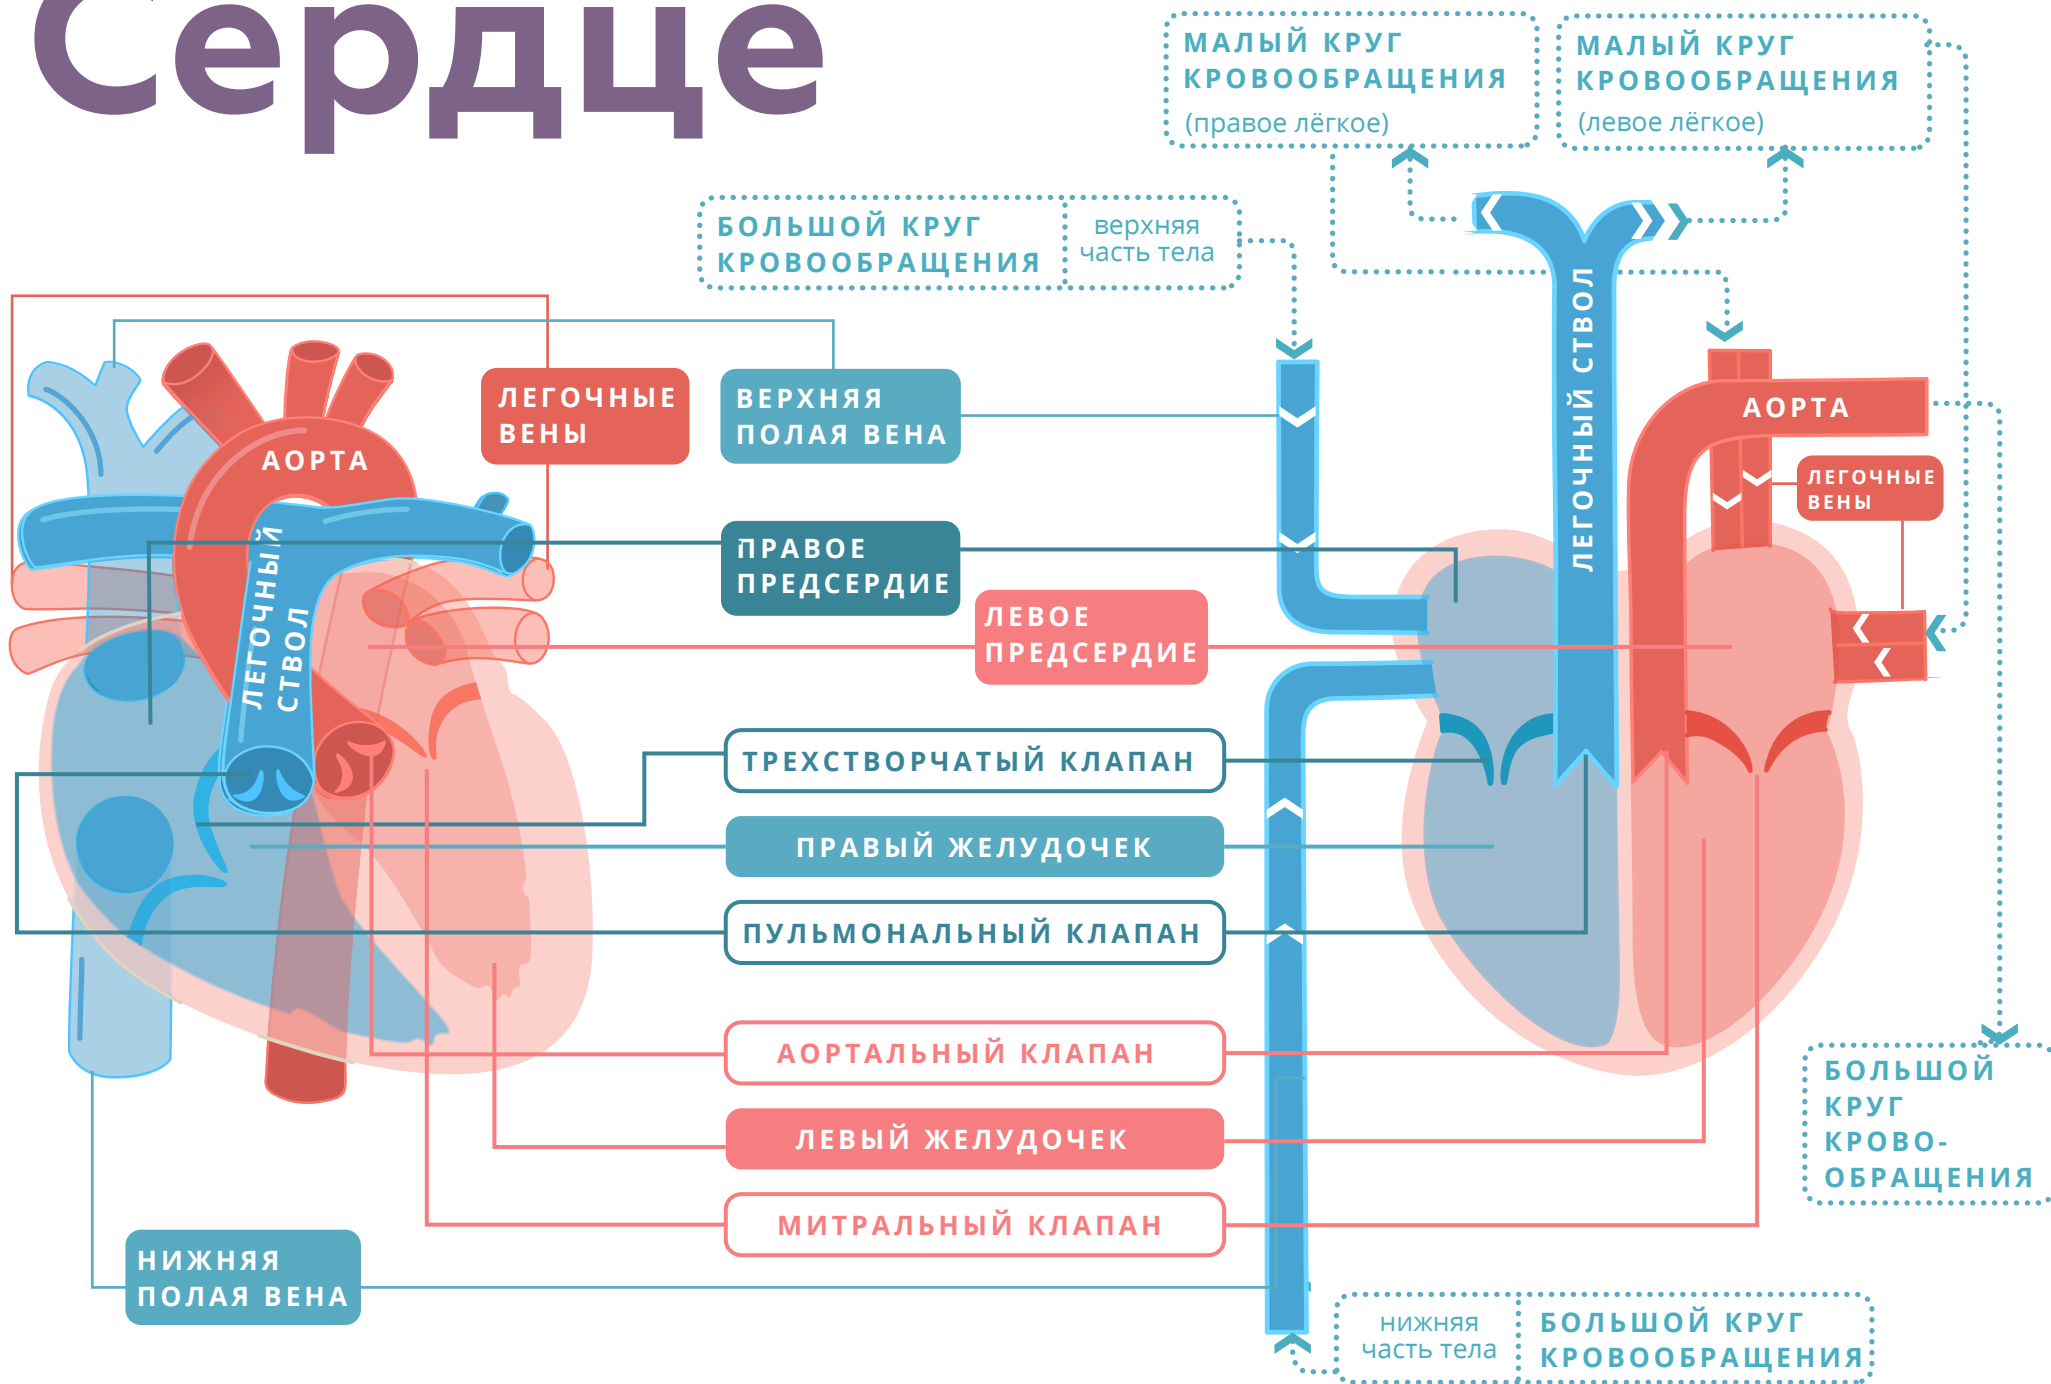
Сердце

МАЛЫЙ КРУГ КРОВООБРАЩЕНИЯ (правое лёгкое)

МАЛЫЙ КРУГ КРОВООБРАЩЕНИЯ (левое лёгкое)

БОЛЬШОЙ КРУГ КРОВООБРАЩЕНИЯ

верхняя часть тела

АОРТА

ЛЕГОЧНЫЙ СТВОЛ

ЛЕГОЧНЫЕ ВЕНЫ

ВЕРХНЯЯ ПОЛАЯ ВЕНА

ЛЕГОЧНЫЙ СТВОЛ

АОРТА

ЛЕГОЧНЫЕ ВЕНЫ

ПРАВОЕ ПРЕДСЕРДИЕ

ЛЕВОЕ ПРЕДСЕРДИЕ

ТРЕХСТВОРЧАТЫЙ КЛАПАН

ПРАВЫЙ ЖЕЛУДОЧЕК

ПУЛЬМОНАЛЬНЫЙ КЛАПАН

АОРТАЛЬНЫЙ КЛАПАН

ЛЕВЫЙ ЖЕЛУДОЧЕК

МИТРАЛЬНЫЙ КЛАПАН

БОЛЬШОЙ КРУГ КРОВО-ОБРАЩЕНИЯ

НИЖНЯЯ ПОЛАЯ ВЕНА

нижняя часть тела

БОЛЬШОЙ КРУГ КРОВООБРАЩЕНИЯ